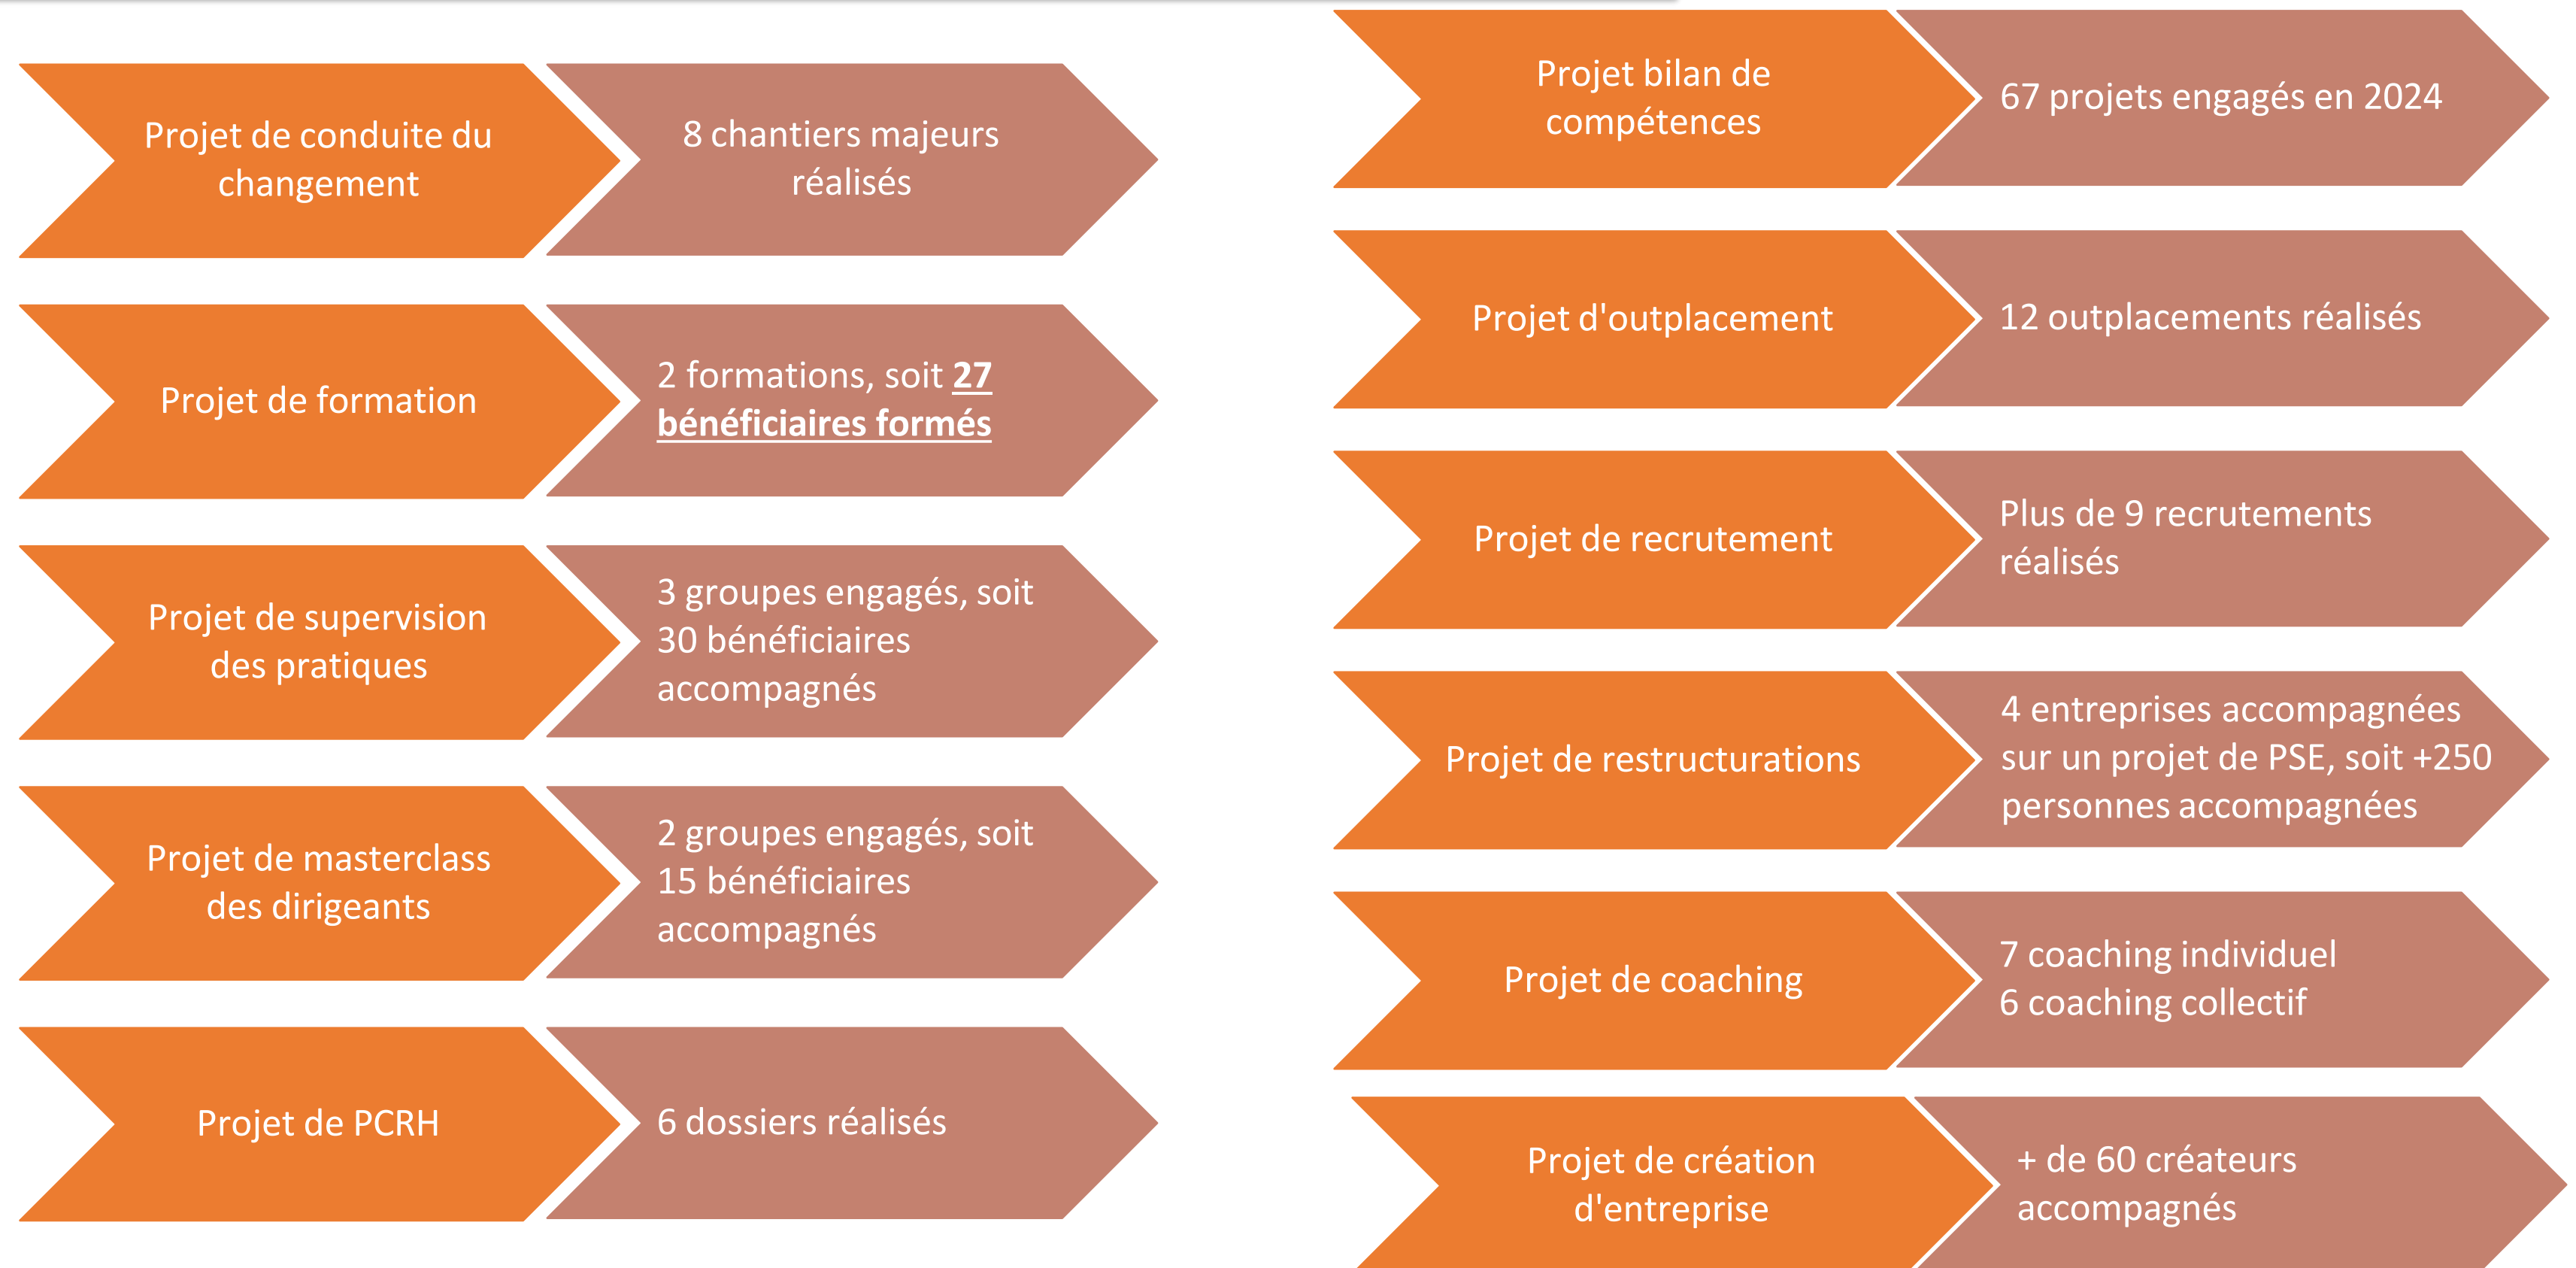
Projet de conduite du changement

8 chantiers majeurs réalisés

Projet de formation

2 formations, soit **27 bénéficiaires formés**

Projet de supervision des pratiques

3 groupes engagés, soit 30 bénéficiaires accompagnés

Projet de masterclass des dirigeants

2 groupes engagés, soit 15 bénéficiaires accompagnés

Projet de PCRH

6 dossiers réalisés

Projet bilan de compétences

67 projets engagés en 2024

Projet d'outplacement

12 outplacements réalisés

Projet de recrutement

Plus de 9 recrutements réalisés

Projet de restructurations

4 entreprises accompagnées sur un projet de PSE, soit +250 personnes accompagnées

Projet de coaching

7 coaching individuel
6 coaching collectif

Projet de création d'entreprise

+ de 60 créateurs accompagnés